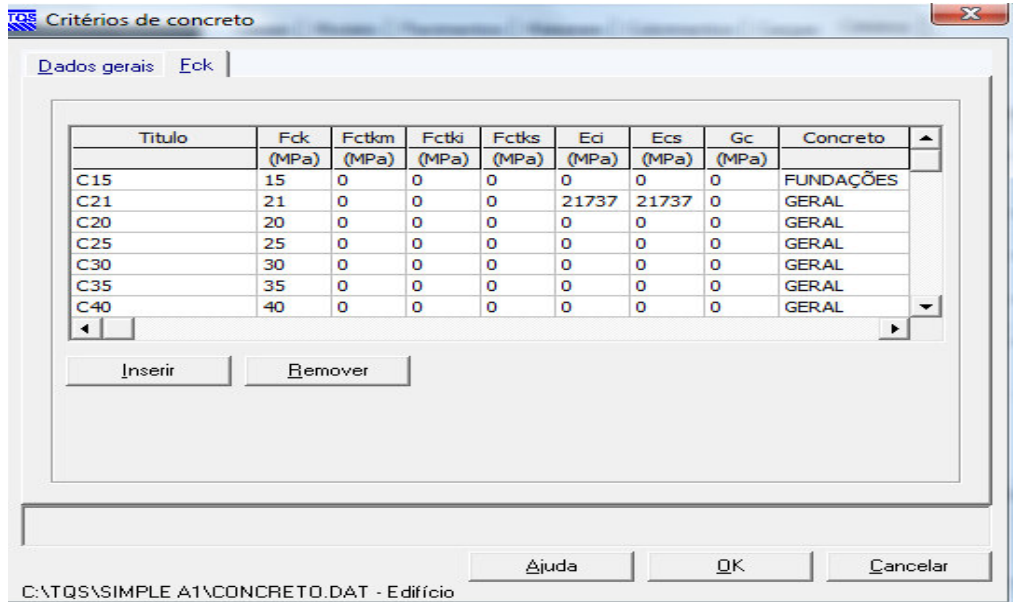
TQS Critérios de concreto

Dados gerais | Fck

| Titulo | Fck | Fctkm | Fctki | Fctks | Eci | Ecs | Gc | Concreto |
|---|---|---|---|---|---|---|---|---|
| | (MPa) | (MPa) | (MPa) | (MPa) | (MPa) | (MPa) | (MPa) | |
| C15 | 15 | 0 | 0 | 0 | 0 | 0 | 0 | FUNDAÇÕES |
| C21 | 21 | 0 | 0 | 0 | 21737 | 21737 | 0 | GERAL |
| C20 | 20 | 0 | 0 | 0 | 0 | 0 | 0 | GERAL |
| C25 | 25 | 0 | 0 | 0 | 0 | 0 | 0 | GERAL |
| C30 | 30 | 0 | 0 | 0 | 0 | 0 | 0 | GERAL |
| C35 | 35 | 0 | 0 | 0 | 0 | 0 | 0 | GERAL |
| C40 | 40 | 0 | 0 | 0 | 0 | 0 | 0 | GERAL |

Inserir | Remover

Ajuda | OK | Cancelar

C:\TQS\SIMPLE A1\CONCRETO.DAT - Edifício